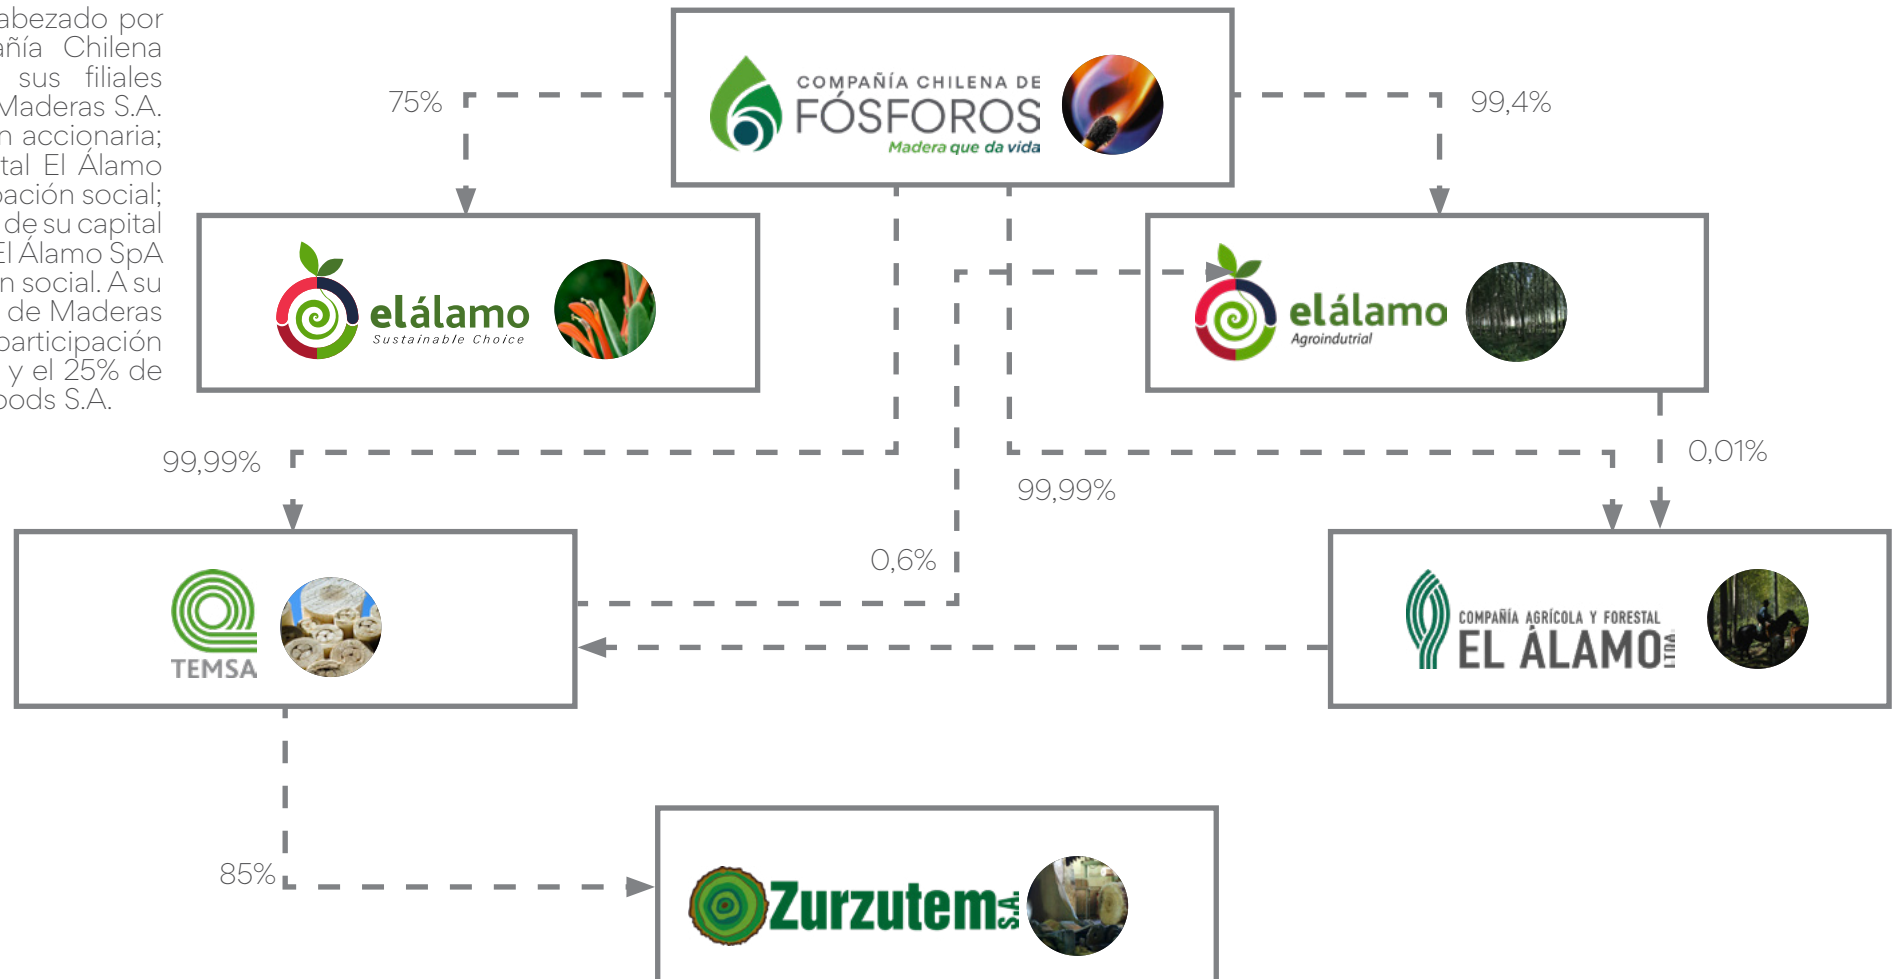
abezado por
añía Chilena
sus filiales
Maderas S.A.
n accionaria;
tal El Álamo
pación social;
de su capital
El Álamo SpA
n social. A su
de Maderas
participación
y el 25% de
oods S.A.

75%

COMPAÑÍA CHILENA DE
FÓSFOROS
Madera que da vida

99,4%

elálamo
Sustainable Choice

elálamo
Agroindutrial

99,99%

0,01%

99,99%

0,6%

TEMSA

COMPAÑÍA AGRÍCOLA Y FORESTAL
EL ÁLAMO LTDA.

85%

Zurzutem S.A.